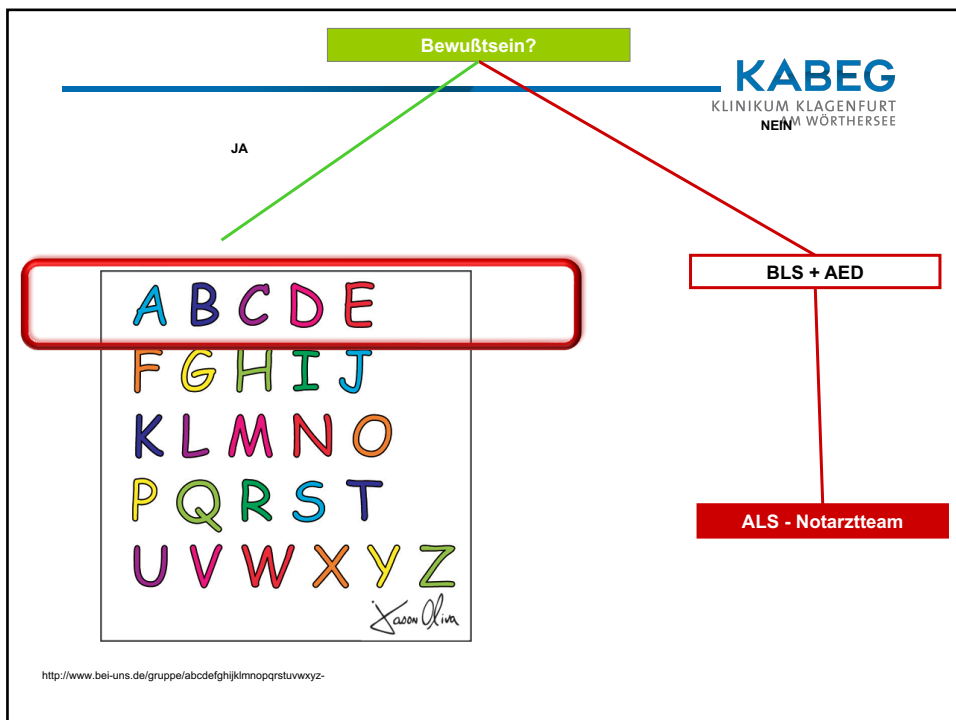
Bewußtsein?

KABEG
KLINIKUM KLAGENFURT AM WÖRTHERSEE

JA

NEIN

BLS + AED

A B C D E
F G H I J
K L M N O
P Q R S T
U V W X Y Z

Jason Oliva

ALS - Notarztteam

http://www.bei-uns.de/gruppe/abcdefghijklmnopqrstuvwxyz-